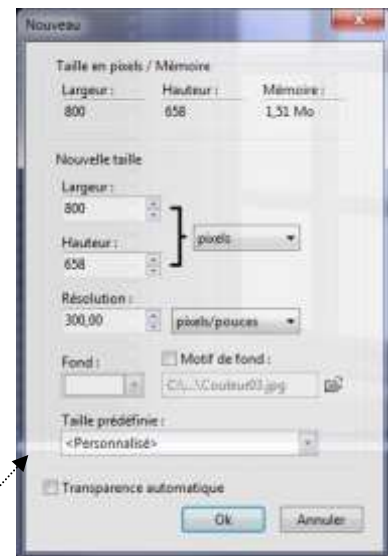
Nouveau

Taille en pixels / Mémoire

| Largeur : | Hauteur : | Mémoire : |
|---|---|---|
| 800 | 658 | 1,51 Mo |

Nouvelle taille

Largeur :
800

Hauteur :
658

pixels

Résolution :
300,00

pixels/pouces

Fond :

Motif de fond :

C:\...\Couleur03.jpg

Taille prédéfinie :
<Personnalisé>

Transparence automatique

Ok

Annuler